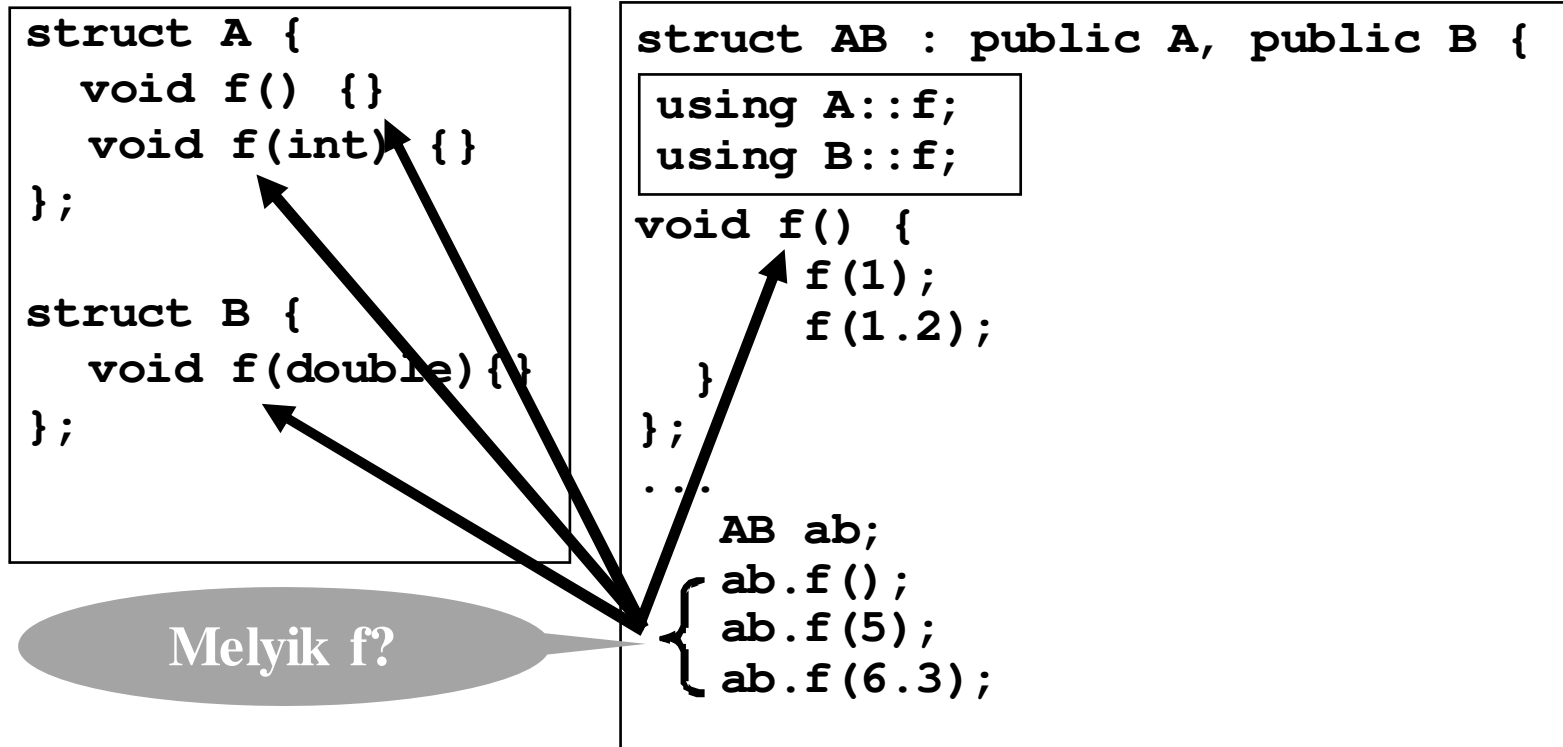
struct A {
void f() {}
void f(int) {}
};

struct B {
void f(double){}
};

struct AB : public A, public B {
using A::f;
using B::f;
void f() {
f(1);
f(1.2);
}
};
...
AB ab;
ab.f();
ab.f(5);
ab.f(6.3);

Melyik f?